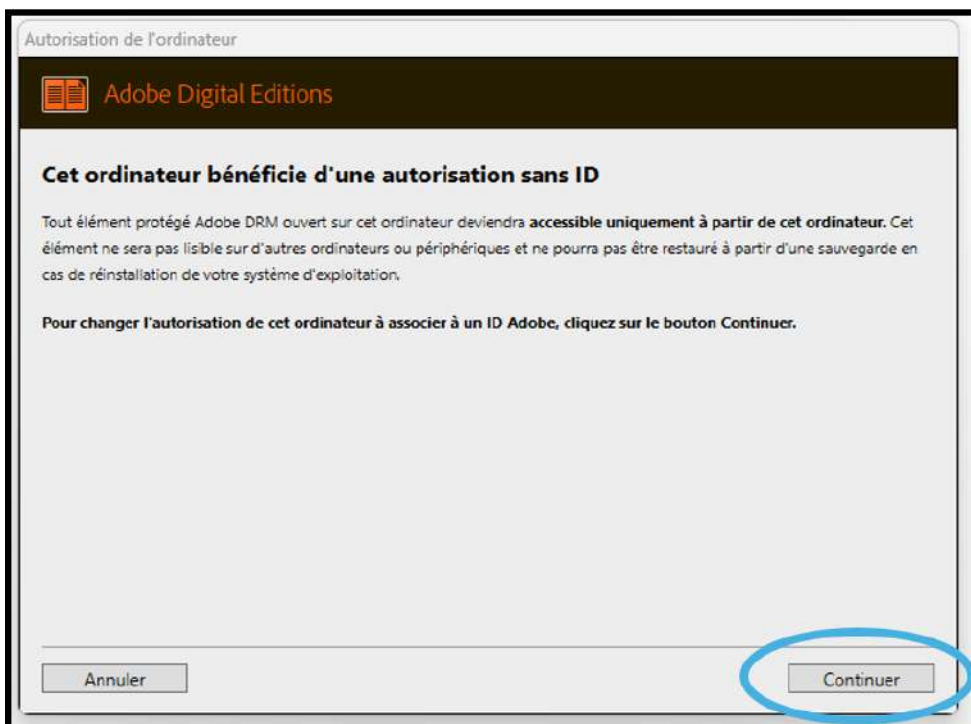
Autorisation de l'ordinateur

Adobe Digital Editions

Cet ordinateur bénéficie d'une autorisation sans ID

Tout élément protégé Adobe DRM ouvert sur cet ordinateur deviendra **accessible uniquement à partir de cet ordinateur.** Cet élément ne sera pas lisible sur d'autres ordinateurs ou périphériques et ne pourra pas être restauré à partir d'une sauvegarde en cas de réinstallation de votre système d'exploitation.

**Pour changer l'autorisation de cet ordinateur à associer à un ID Adobe, cliquez sur le bouton Continuer.**

Annuler

Continuer